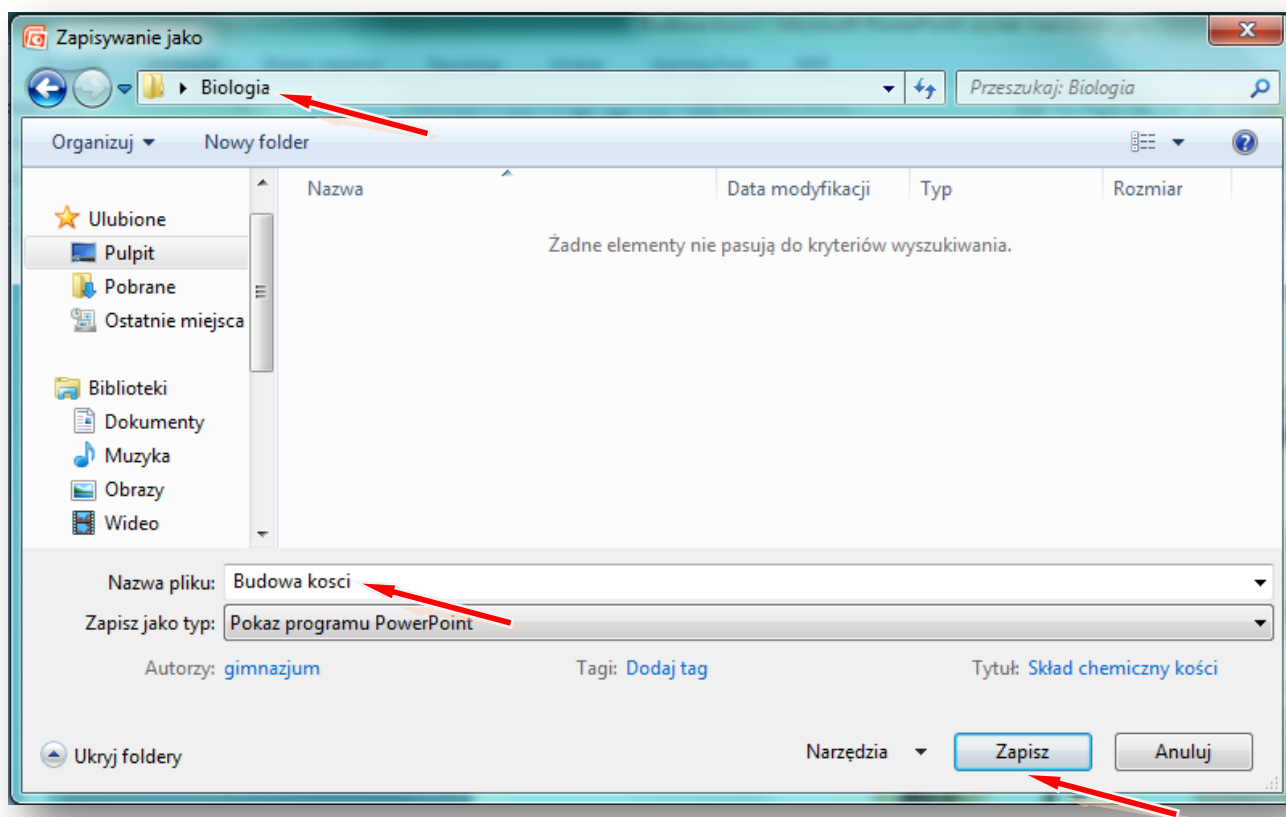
Zapisywanie jako

Biologia

Przeszukaj: Biologia

Organizuj ▾ Nowy folder

Ulubione
Pulpit
Pobrane
Ostatnie miejsca

Biblioteki
Dokumenty
Muzyka
Obrazy
Wideo

| Nazwa | Data modyfikacji | Typ | Rozmiar |
|---|---|---|---|

Żadne elementy nie pasują do kryteriów wyszukiwania.

Nazwa pliku: Budowa kosci

Zapisz jako typ: Pokaz programu PowerPoint

Autorzy: gimnazjum Tagi: Dodaj tag Tytuł: Skład chemiczny kości

Ukryj foldery

Narzędzia Zapisz Anuluj